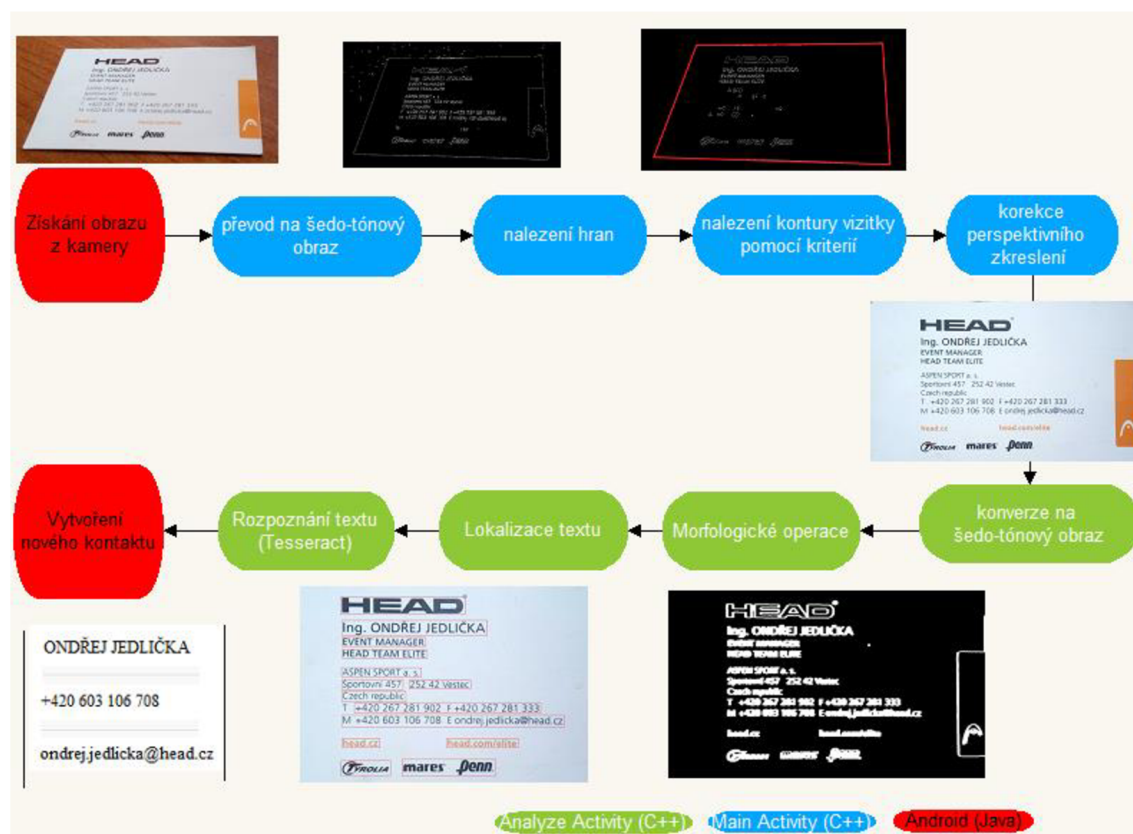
HEAD
EVENT MANAGER

Získání obrazu z kamery

převod na šedo-tónový obraz

nalezení hran

nalezení kontury vizitky pomocí kriterií

korekce perspektivního zkreslení

HEAD
Ing. ONDŘEJ JEDLIČKA
EVENT MANAGER
HEAD TEAM ELITE
ASPEN SPORT a. s.
Sportovní 457 252 42 Vestec
Czech republic
T +420 267 281 902 F +420 267 281 333
M +420 603 106 708 E ondrej.jedlicka@head.cz
head.cz head.com/elite
TYROLIA mares penn

konverze na šedo-tónový obraz

Morfologické operace

Lokalizace textu

Rozpoznání textu (Tesseract)

Vytvoření nového kontaktu

ONDŘEJ JEDLIČKA
+420 603 106 708
ondrej.jedlicka@head.cz

HEAD
Ing. ONDŘEJ JEDLIČKA
EVENT MANAGER
HEAD TEAM ELITE
ASPEN SPORT a. s.
Sportovní 457 252 42 Vestec
Czech republic
T +420 267 281 902 F +420 267 281 333
M +420 603 106 708 E ondrej.jedlicka@head.cz
head.cz head.com/elite
TYROLIA mares penn

HEAD
Ing. ONDŘEJ JEDLIČKA
EVENT MANAGER
HEAD TEAM ELITE
ASPEN SPORT a. s.
Sportovní 457 252 42 Vestec
Czech republic
T +420 267 281 902 F +420 267 281 333
M +420 603 106 708 E ondrej.jedlicka@head.cz
head.cz head.com/elite

Analyze Activity (C++) Main Activity (C++) Android (Java)